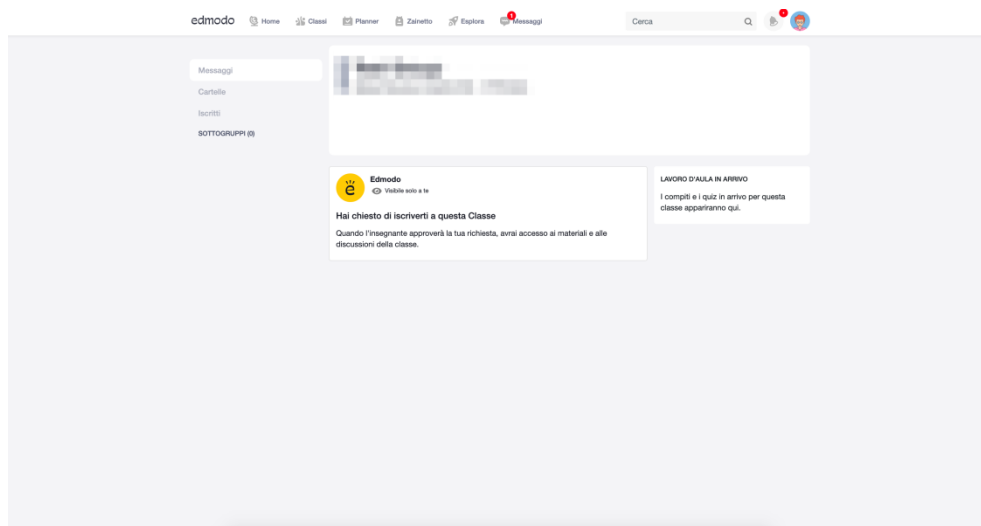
edmodo Home Classi Planner Zainetto Esplora 1 Messaggi Cerca

Messaggi
Cartelle
Iscritti
SOTTOGRUPPI (0)

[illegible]

Edmodo
Visibile solo a te

Hai chiesto di iscriverti a questa Classe

Quando l'insegnante approverà la tua richiesta, avrai accesso ai materiali e alle discussioni della classe.

LAVORO D'AULA IN ARRIVO

I compiti e i quiz in arrivo per questa classe appariranno qui.